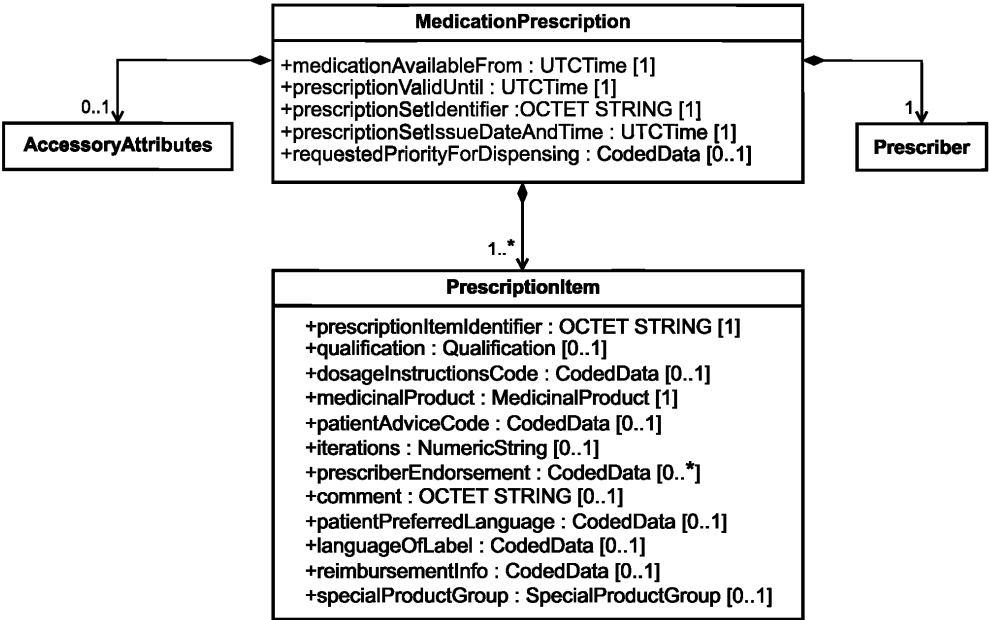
MedicationPrescription

+medicationAvailableFrom : UTCTime [1]
+prescriptionValidUntil : UTCTime [1]
+prescriptionSetIdentifier :OCTET STRING [1]
+prescriptionSetIssueDateAndTime : UTCTime [1]
+requestedPriorityForDispensing : CodedData [0..1]

0..1

AccessoryAttributes

1

Prescriber

1..*

PrescriptionItem

+prescriptionItemIdentifier : OCTET STRING [1]
+qualification : Qualification [0..1]
+dosageInstructionsCode : CodedData [0..1]
+medicinalProduct : MedicinalProduct [1]
+patientAdviceCode : CodedData [0..1]
+iterations : NumericString [0..1]
+prescriberEndorsement : CodedData [0..*]
+comment : OCTET STRING [0..1]
+patientPreferredLanguage : CodedData [0..1]
+languageOfLabel : CodedData [0..1]
+reimbursementInfo : CodedData [0..1]
+specialProductGroup : SpecialProductGroup [0..1]